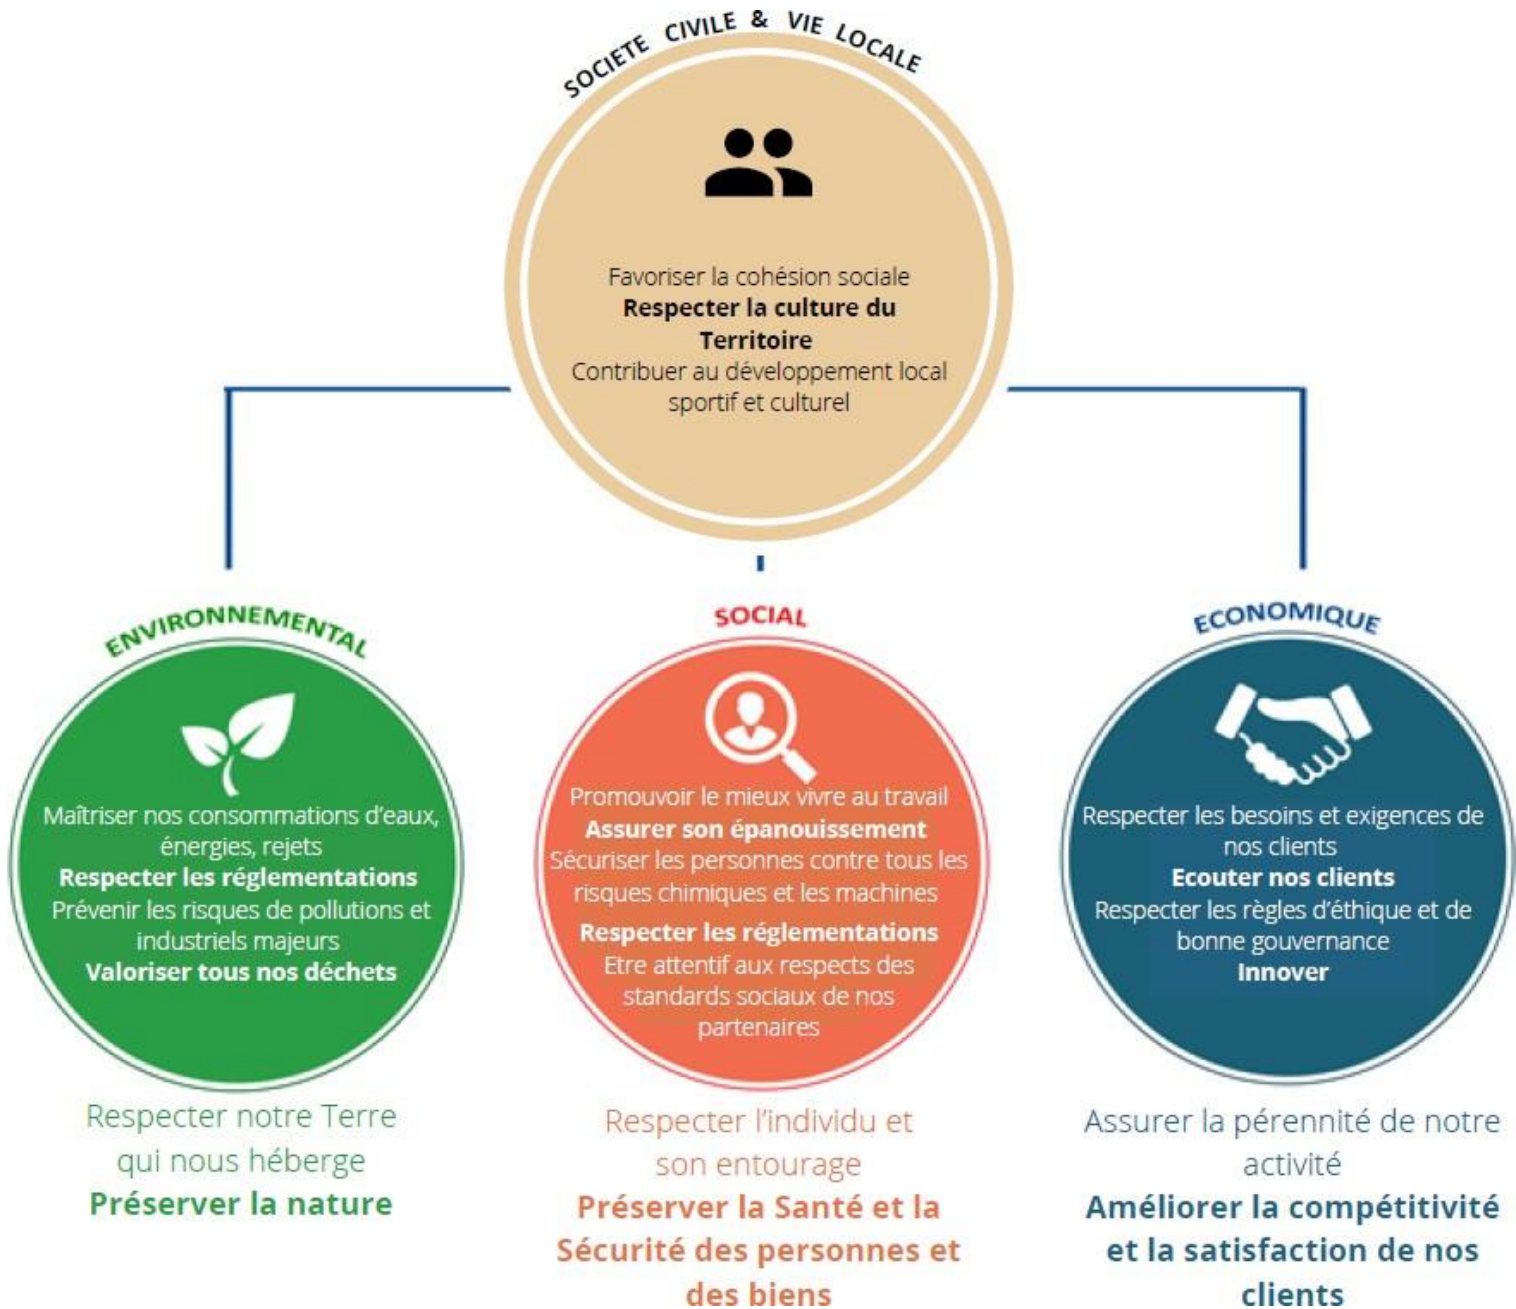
SOCIETE CIVILE & VIE LOCALE

Favoriser la cohésion sociale
**Respecter la culture du Territoire**
Contribuer au développement local sportif et culturel

ENVIRONNEMENTAL

Maîtriser nos consommations d'eaux, énergies, rejets
**Respecter les réglementations**
Prévenir les risques de pollutions et industriels majeurs
**Valoriser tous nos déchets**

Respecter notre Terre qui nous héberge
**Préserver la nature**

SOCIAL

Promouvoir le mieux vivre au travail
**Assurer son épanouissement**
Sécuriser les personnes contre tous les risques chimiques et les machines
**Respecter les réglementations**
Etre attentif aux respects des standards sociaux de nos partenaires

Respecter l'individu et son entourage
**Préserver la Santé et la Sécurité des personnes et des biens**

ECONOMIQUE

Respecter les besoins et exigences de nos clients
**Ecouter nos clients**
Respecter les règles d'éthique et de bonne gouvernance
**Innover**

Assurer la pérennité de notre activité
**Améliorer la compétitivité et la satisfaction de nos clients**